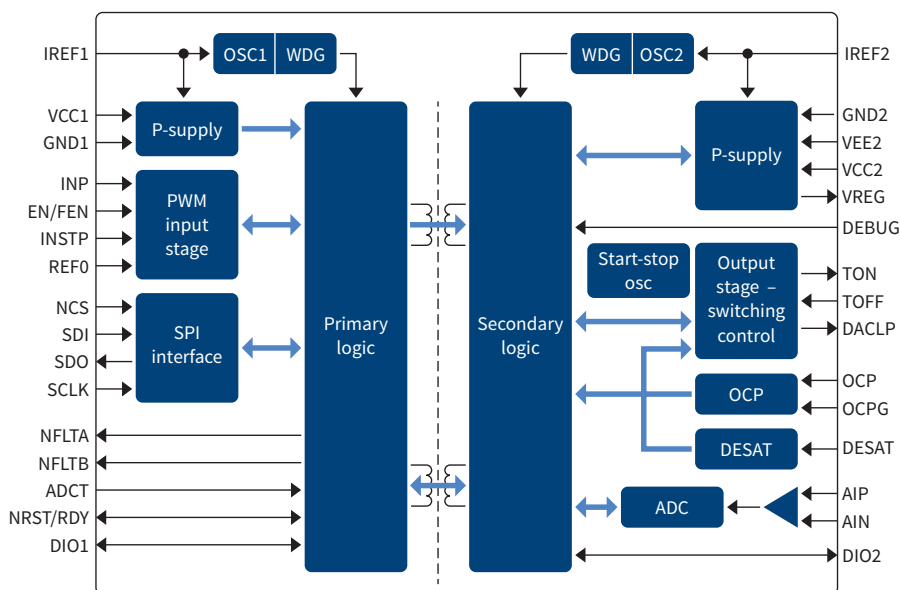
IREF1
OSC1
WDG
WDG
OSC2
IREF2
VCC1
GND1
P-supply
GND2
VEE2
P-supply
VCC2
VREG
INP
EN/FEN
INSTP
REF0
PWM
input
stage
DEBUG
Start-stop
osc
Output
stage –
switching
control
TON
TOFF
DACLP
NCS
SDI
SDO
SCLK
SPI
interface
Primary
logic
Secondary
logic
OCP
OCP
OCPG
DESAT
DESAT
NFLTA
NFLTB
ADCT
NRST/RDY
DIO1
ADC
AIP
AIN
DIO2